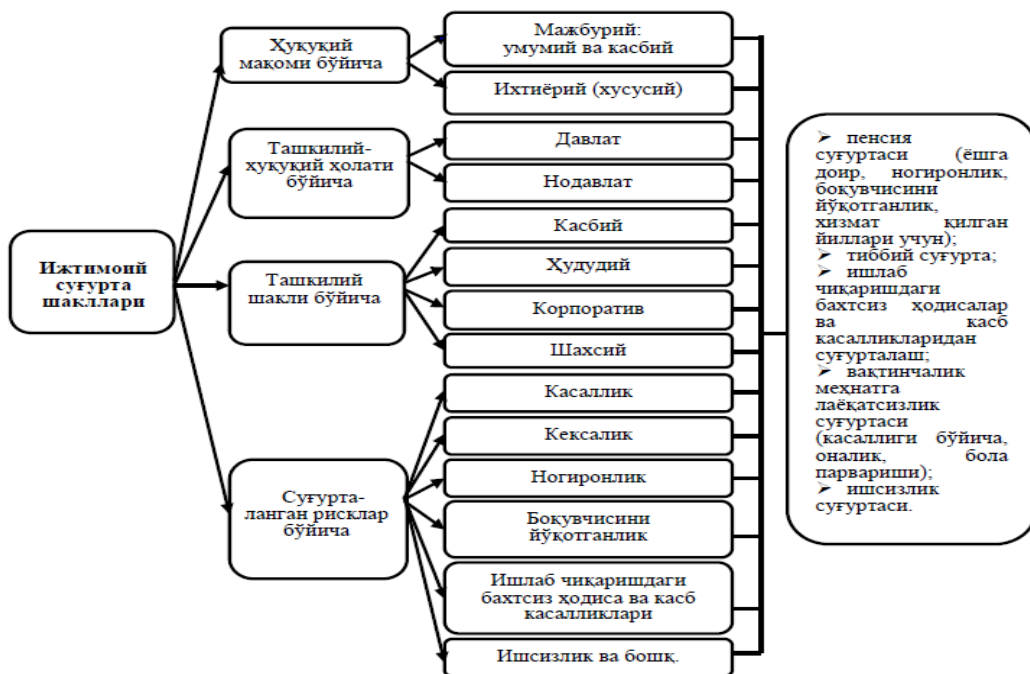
Ижтимоий суғурта шакллари

Ҳуқуқий мақоми бўйича

Мажбурий: умумий ва касбий

Ихтиёрий (хусусий)

Ташкилий-ҳуқуқий ҳолати бўйича

Давлат

Нодавлат

Ташкилий шакли бўйича

Касбий

Ҳудудий

Корпоратив

Шахсий

Суғурта-ланган рисклар бўйича

Касаллик

Кексалик

Ногиронлик

Боқувчисини йўқотганлик

Ишлаб чиқаришдаги бахтсиз ҳодиса ва касб касалликлари

Ишсизлик ва бошқ.

➢ пенсия суғуртаси (ёшга доир, ногиронлик, боқувчисини йўқотганлик, хизмат қилган йиллари учун);
➢ тиббий суғурта;
➢ ишлаб чиқаришдаги бахтсиз ҳодисалар ва касб касалликларидан суғурталаш;
➢ вақтинчалик меҳнатга лаёқатсизлик суғуртаси (касаллиги бўйича, оналик, бола парвариши);
➢ ишсизлик суғуртаси.